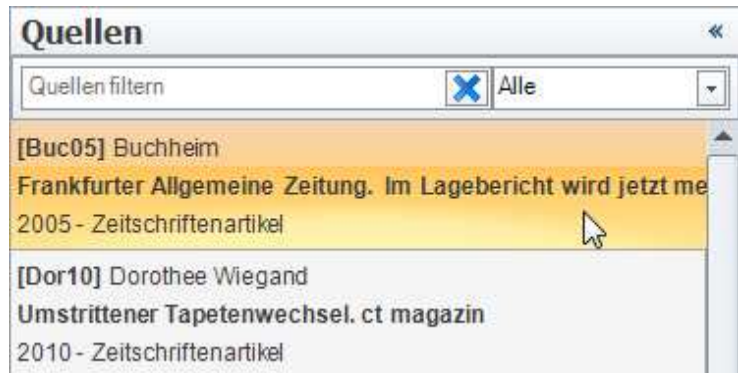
Quellen «

Quellen filtern

Alle

[Buc05] Buchheim

Frankfurter Allgemeine Zeitung. Im Lagebericht wird jetzt me

2005 - Zeitschriftenartikel

[Dor10] Dorothee Wiegand

Umstrittener Tapetenwechsel. ct magazin

2010 - Zeitschriftenartikel